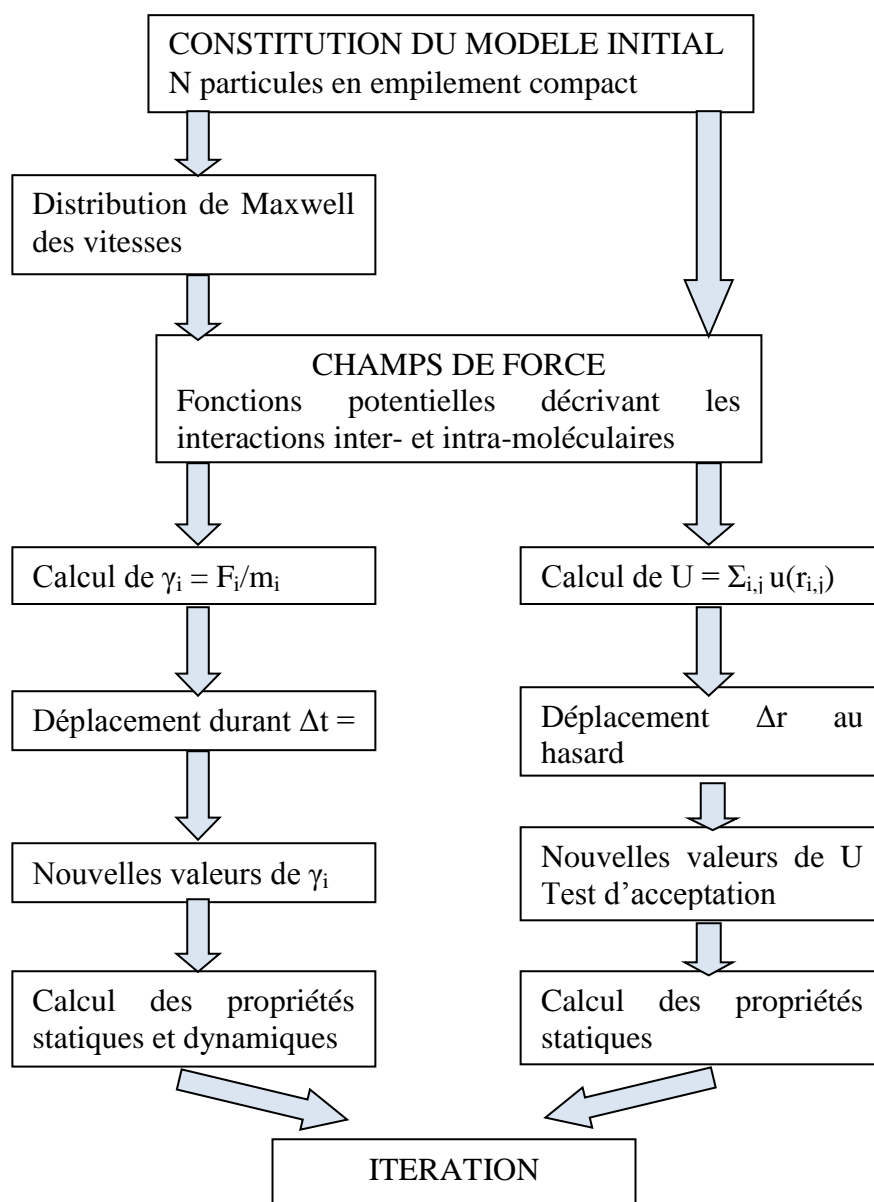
CONSTITUTION DU MODELE INITIAL
N particules en empilement compact

Distribution de Maxwell des vitesses

CHAMPS DE FORCE
Fonctions potentielles décrivant les interactions inter- et intra-moléculaires

Calcul de $\gamma_i = F_i/m_i$

Déplacement durant $\Delta t$ =

Nouvelles valeurs de $\gamma_i$

Calcul des propriétés statiques et dynamiques

Calcul de $U = \Sigma_{i,j} u(r_{i,j})$

Déplacement $\Delta r$ au hasard

Nouvelles valeurs de U
Test d'acceptation

Calcul des propriétés statiques

ITERATION